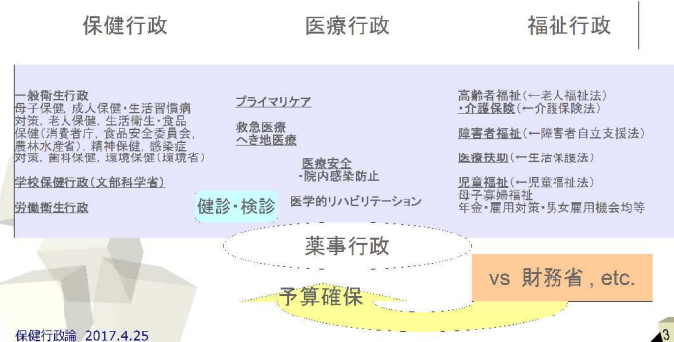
保健行政　　医療行政　　福祉行政

一般衛生行政
母子保健，成人保健・生活習慣病対策，老人保健，生活衛生・食品保健（消費者庁，食品安全委員会，農林水産省），精神保健，感染症対策，歯科保健，環境保健（環境省）

学校保健行政（文部科学省）

労働衛生行政

プライマリケア

救急医療
へき地医療

医療安全
・院内感染防止

健診・検診

医学的リハビリテーション

高齢者福祉（←老人福祉法）
・介護保険（←介護保険法）

障害者福祉（←障害者自立支援法）

医療扶助（←生活保護法）

児童福祉（←児童福祉法）
母子寡婦福祉
年金・雇用対策・男女雇用機会均等

薬事行政

vs 財務省，etc.

予算確保

保健行政論 2017.4.25

3